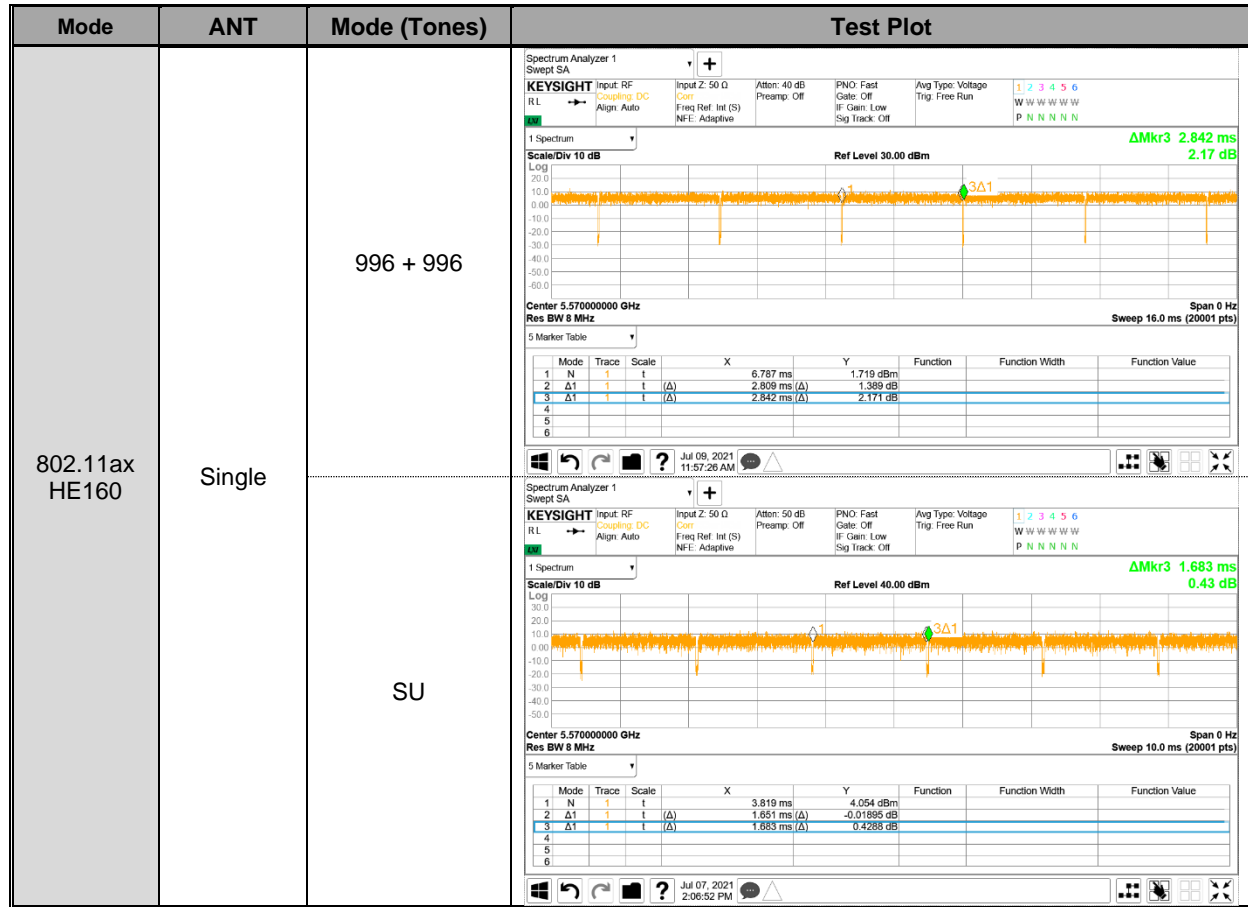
| Mode | ANT | Mode (Tones) | Test Plot |
|---|---|---|---|
| 802.11ax HE160 | Single | 996 + 996 | Spectrum Analyzer 1 Swept SA; KEYSIGHT Input: RF Coupling: DC Align: Auto; Input Z: 50 Ω Corr Freq Ref: Int (S) NFE: Adaptive; Atten: 40 dB Preamp: Off; PNO: Fast Gate: Off IF Gain: Low Sig Track: Off; Avg Type: Voltage Trig: Free Run; 1 2 3 4 5 6 W W W W W W P N N N N N; 1 Spectrum; ΔMkr3 2.842 ms 2.17 dB; Scale/Div 10 dB; Ref Level 30.00 dBm; Log 20.0 10.0 0.00 -10.0 -20.0 -30.0 -40.0 -50.0 -60.0; 1; 3Δ1; Center 5.570000000 GHz Res BW 8 MHz; Span 0 Hz Sweep 16.0 ms (20001 pts); 5 Marker Table |
| | | SU | Spectrum Analyzer 1 Swept SA; KEYSIGHT Input: RF Coupling: DC Align: Auto; Input Z: 50 Ω Corr Freq Ref: Int (S) NFE: Adaptive; Atten: 50 dB Preamp: Off; PNO: Fast Gate: Off IF Gain: Low Sig Track: Off; Avg Type: Voltage Trig: Free Run; 1 2 3 4 5 6 W W W W W W P N N N N N; 1 Spectrum; ΔMkr3 1.683 ms 0.43 dB; Scale/Div 10 dB; Ref Level 40.00 dBm; Log 30.0 20.0 10.0 0.00 -10.0 -20.0 -30.0 -40.0 -50.0; 1; 3Δ1; Center 5.570000000 GHz Res BW 8 MHz; Span 0 Hz Sweep 10.0 ms (20001 pts); 5 Marker Table |

| | Mode | Trace | Scale | X | Y | Function | Function Width | Function Value |
|---|---|---|---|---|---|---|---|---|
| 1 | N | 1 | t | 6.787 ms | 1.719 dBm | | | |
| 2 | Δ1 | 1 | t | (Δ) 2.809 ms | (Δ) 1.389 dB | | | |
| 3 | Δ1 | 1 | t | (Δ) 2.842 ms | (Δ) 2.171 dB | | | |
| 4 | | | | | | | | |
| 5 | | | | | | | | |
| 6 | | | | | | | | |

Jul 09, 2021 11:57:26 AM

| | Mode | Trace | Scale | X | Y | Function | Function Width | Function Value |
|---|---|---|---|---|---|---|---|---|
| 1 | N | 1 | t | 3.819 ms | 4.054 dBm | | | |
| 2 | Δ1 | 1 | t | (Δ) 1.651 ms | (Δ) -0.01895 dB | | | |
| 3 | Δ1 | 1 | t | (Δ) 1.683 ms | (Δ) 0.4288 dB | | | |
| 4 | | | | | | | | |
| 5 | | | | | | | | |
| 6 | | | | | | | | |

Jul 07, 2021 2:06:52 PM